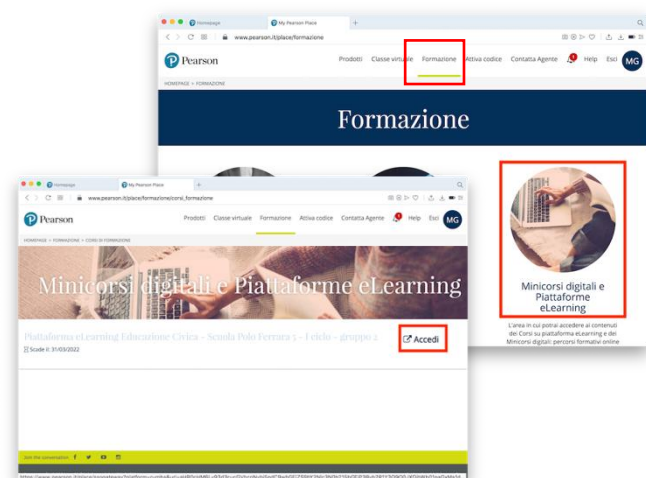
Homepage
My Pearson Place
www.pearson.it/place/formazione
Pearson
Prodotti Classe virtuale Formazione Attiva codice Contatta Agente Help Esci MG
HOMEPAGE > FORMAZIONE
Formazione
Minicorsi digitali e Piattaforme eLearning
L'area in cui potrai accedere ai contenuti dei Corsi su piattaforma eLearning e dei Minicorsi digitali: percorsi formativi online

Homepage
My Pearson Place
www.pearson.it/place/formazione/corsi_formazione
Pearson
Prodotti Classe virtuale Formazione Attiva codice Contatta Agente Help Esci MG
HOMEPAGE > FORMAZIONE > CORSI DI FORMAZIONE
Minicorsi digitali e Piattaforme eLearning
Piattaforma eLearning Educazione Civica - Scuola Polo Ferrara 5 - I ciclo - gruppo 2
Scade il: 31/03/2022
Accedi
Join the conversation